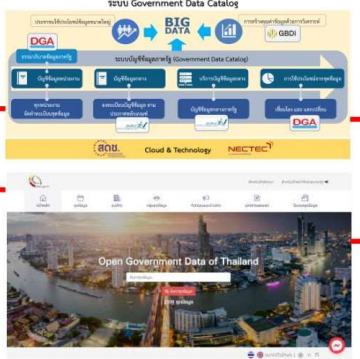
ระบบ Government Data Catalog

ประกาศใช้ระบบบัญชีข้อมูลภาครัฐ

BIG DATA

การวิเคราะห์ข้อมูลด้วยการวิเคราะห์

GBDi

DGA

ธรรมาภิบาลข้อมูลภาครัฐ

ระบบบัญชีข้อมูลภาครัฐ (Government Data Catalog)

บัญชีข้อมูลหน่วยงาน

บัญชีข้อมูลภาครัฐ

บริการบัญชีข้อมูลภาครัฐ

การใช้ประโยชน์จากชุดข้อมูล

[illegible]

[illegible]

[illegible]

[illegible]

DGA

สดช.

Cloud & Technology

NECTEC

Open Government Data of Thailand

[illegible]